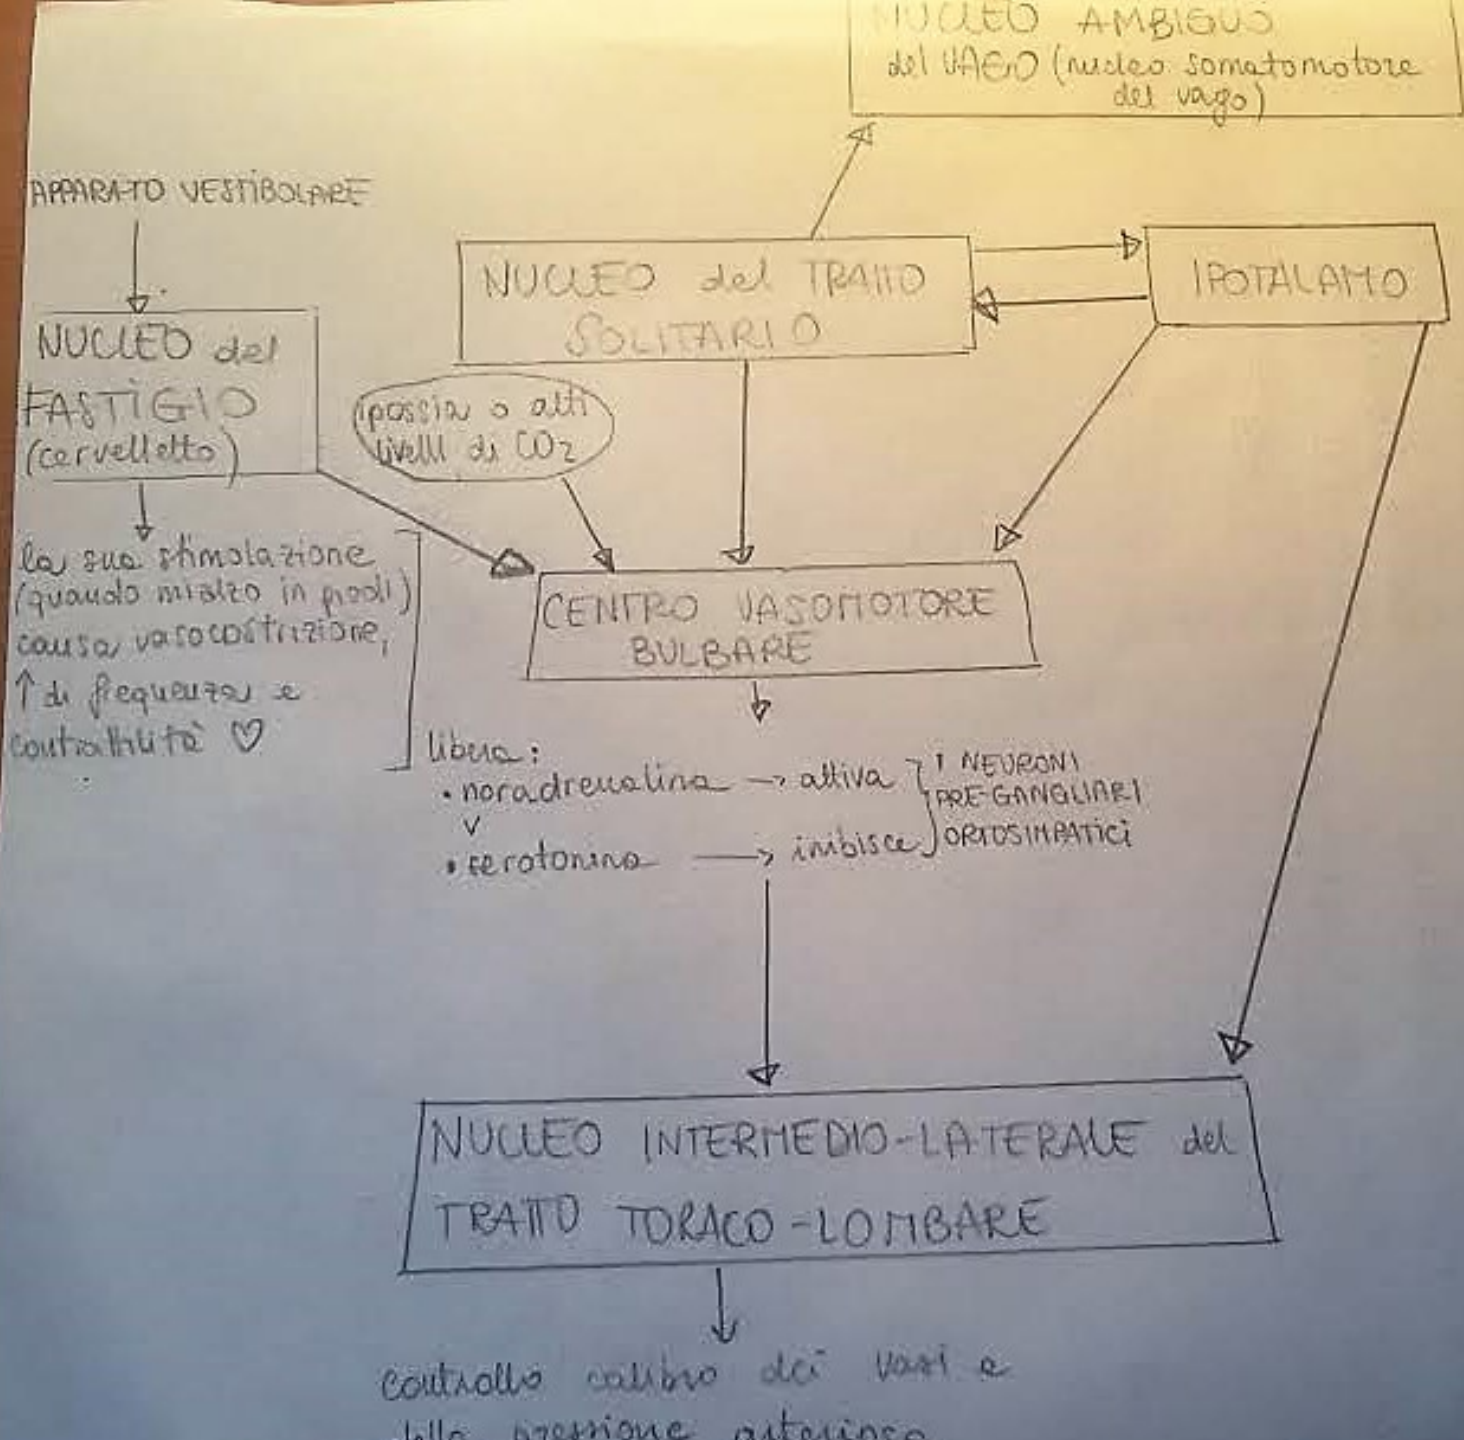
NUCLEO AMBIGUO del VAGO (nucleo somatomotore del vago)

APPARATO VESTIBOLARE

NUCLEO del TRATTO SOLITARIO

IPOTALAMO

NUCLEO del FASTIGIO (cervelletto)

ipossia o alti livelli di $CO_2$

la sua stimolazione (quando mi alzo in piedi) causa vasocostrizione, ↑ di frequenza e contrattilità ♡

CENTRO VASOMOTORE BULBARE

libera:
• noradrenalina → attiva
v
• serotonina → inibisce
} I NEURONI PRE-GANGLIARI ORTOSIMPATICI

NUCLEO INTERMEDIO-LATERALE del TRATTO TORACO-LOMBARE

controllo calibro dei vasi e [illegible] pressione arteriosa